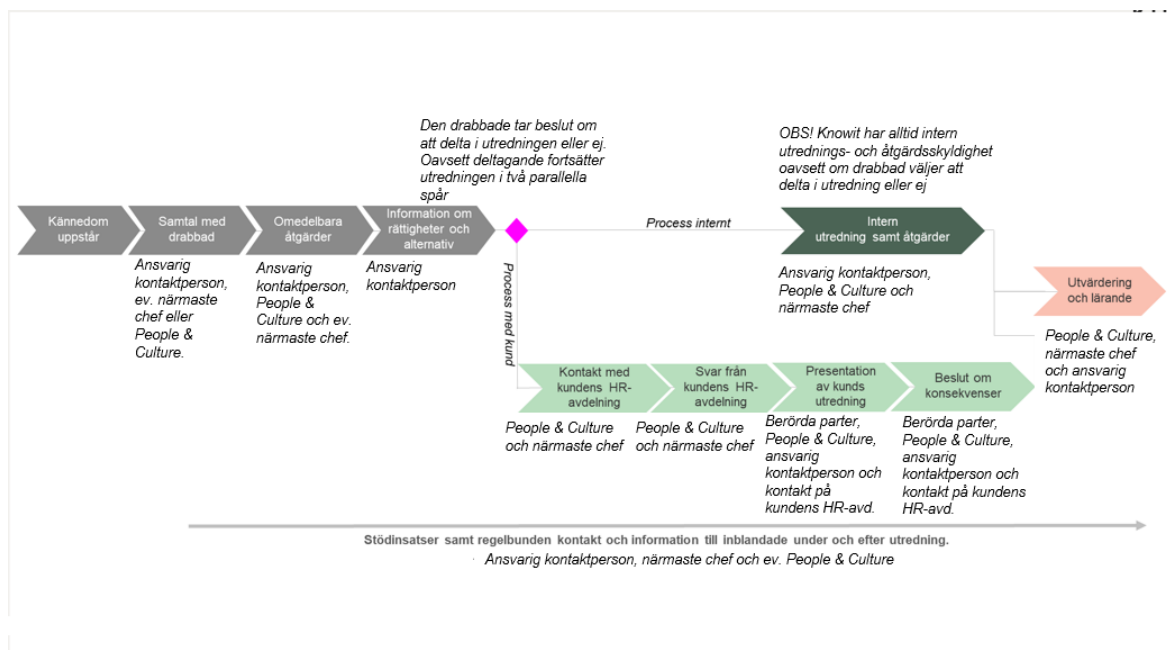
Den drabbade tar beslut om att delta i utredningen eller ej. Oavsett deltagande fortsätter utredningen i två parallella spår

OBS! Knowit har alltid intern utrednings- och åtgärdsskyldighet oavsett om drabbad väljer att delta i utredning eller ej

Kännedom uppstår

Samtal med drabbad

Ansvarig kontaktperson, ev. närmaste chef eller People & Culture.

Omedelbara åtgärder

Ansvarig kontaktperson, People & Culture och ev. närmaste chef.

Information om rättigheter och alternativ

Ansvarig kontaktperson

Process internt

Intern utredning samt åtgärder

Ansvarig kontaktperson, People & Culture och närmaste chef

Utvärdering och lärande

People & Culture, närmaste chef och ansvarig kontaktperson

Process med kund

Kontakt med kundens HR-avdelning

People & Culture och närmaste chef

Svar från kundens HR-avdelning

People & Culture och närmaste chef

Presentation av kunds utredning

Berörda parter, People & Culture, ansvarig kontaktperson och kontakt på kundens HR-avd.

Beslut om konsekvenser

Berörda parter, People & Culture, ansvarig kontaktperson och kontakt på kundens HR-avd.

Stödinsatser samt regelbunden kontakt och information till inblandade under och efter utredning.

Ansvarig kontaktperson, närmaste chef och ev. People & Culture